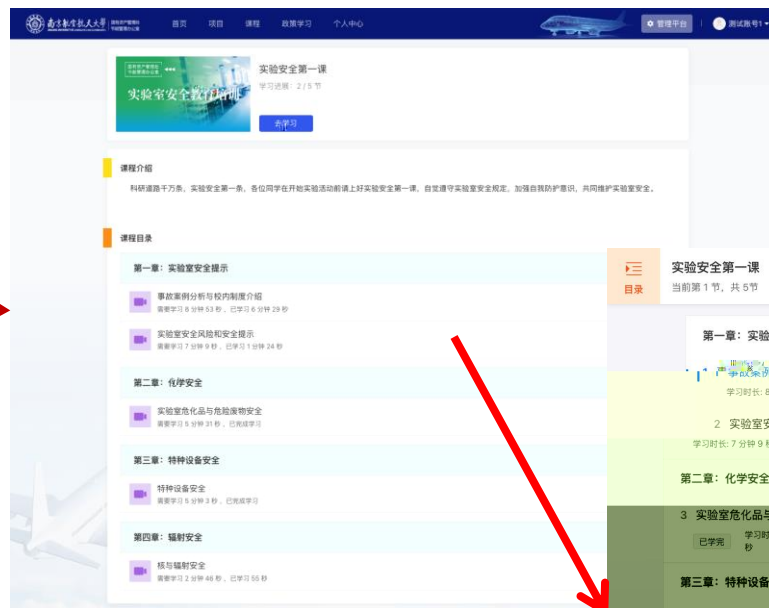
南京航空航天大学 国有资产管理处 实验室管理办公室　首页　项目　课程　政策学习　个人中心　管理平台　测试账号1

实验室安全教育培训

实验安全第一课
学习进度：2 / 5 节
去学习

课程介绍
科研道路千万条，实验安全第一条。各位同学在开始实验活动前请上好实验安全第一课，自觉遵守实验室安全规定，加强自我防护意识，共同维护实验室安全。

课程目录
第一章：实验室安全提示
事故案例分析与校内制度介绍
需要学习 8 分钟 53 秒，已学习 6 分钟 29 秒
实验室安全风险和安全提示
需要学习 7 分钟 9 秒，已学习 1 分钟 24 秒
第二章：化学安全
实验室危化品与危险废物安全
需要学习 5 分钟 31 秒，已完成学习
第三章：特种设备安全
特种设备安全
需要学习 5 分钟 3 秒，已完成学习
第四章：辐射安全
核与辐射安全
需要学习 2 分钟 46 秒，已学习 55 秒

目录
实验安全第一课
当前第 1 节，共 5节
第一章：实验
1 事故案
学习时长: 8
2 实验室安
学习时长: 7 分钟 9 秒
第二章：化学安全
3 实验室危化品与
已学完 学习时 秒
第三章：特种设备